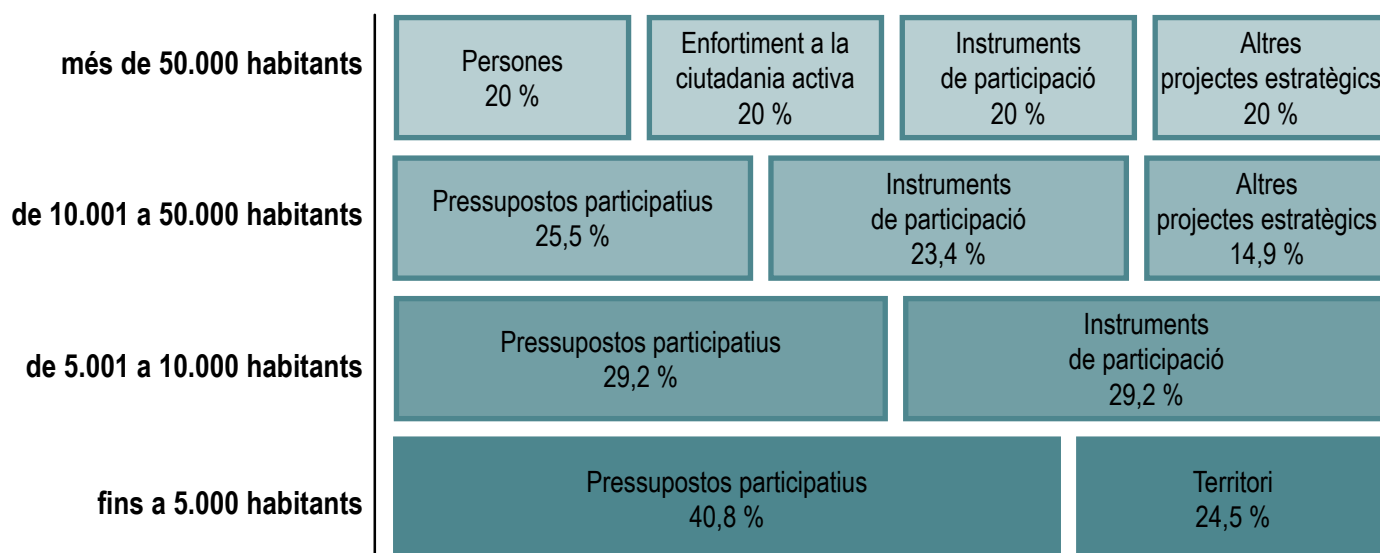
més de 50.000 habitants

Persones
20 %

Enfortiment a la ciutadania activa
20 %

Instruments de participació
20 %

Altres projectes estratègics
20 %

de 10.001 a 50.000 habitants

Pressupostos participatius
25,5 %

Instruments de participació
23,4 %

Altres projectes estratègics
14,9 %

de 5.001 a 10.000 habitants

Pressupostos participatius
29,2 %

Instruments de participació
29,2 %

fins a 5.000 habitants

Pressupostos participatius
40,8 %

Territori
24,5 %